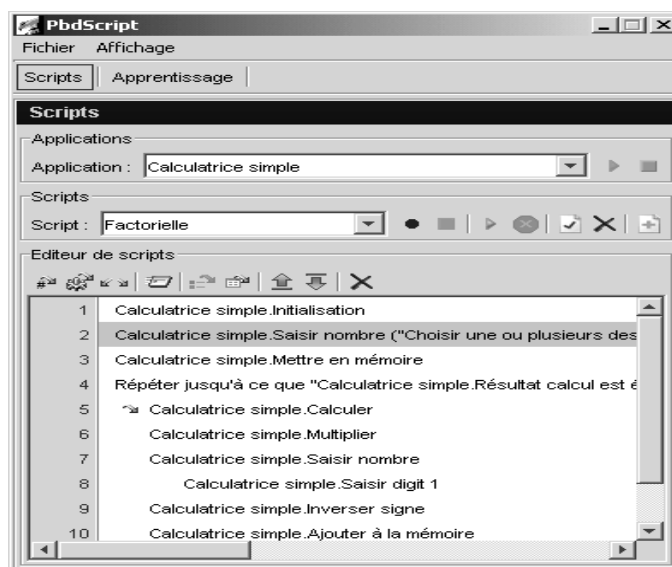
PbdScript

Fichier Affichage

Scripts | Apprentissage

Scripts

Applications

Application : Calculatrice simple

Scripts

Script : Factorielle

Editeur de scripts

| | |
|---|---|
| 1 | Calculatrice simple.Initialisation |
| 2 | Calculatrice simple.Saisir nombre ("Choisir une ou plusieurs des |
| 3 | Calculatrice simple.Mettre en mémoire |
| 4 | Répéter jusqu'à ce que "Calculatrice simple.Résultat calcul est é |
| 5 | Calculatrice simple.Calculer |
| 6 | Calculatrice simple.Multiplier |
| 7 | Calculatrice simple.Saisir nombre |
| 8 | Calculatrice simple.Saisir digit 1 |
| 9 | Calculatrice simple.Inverser signe |
| 10 | Calculatrice simple.Ajouter à la mémoire |